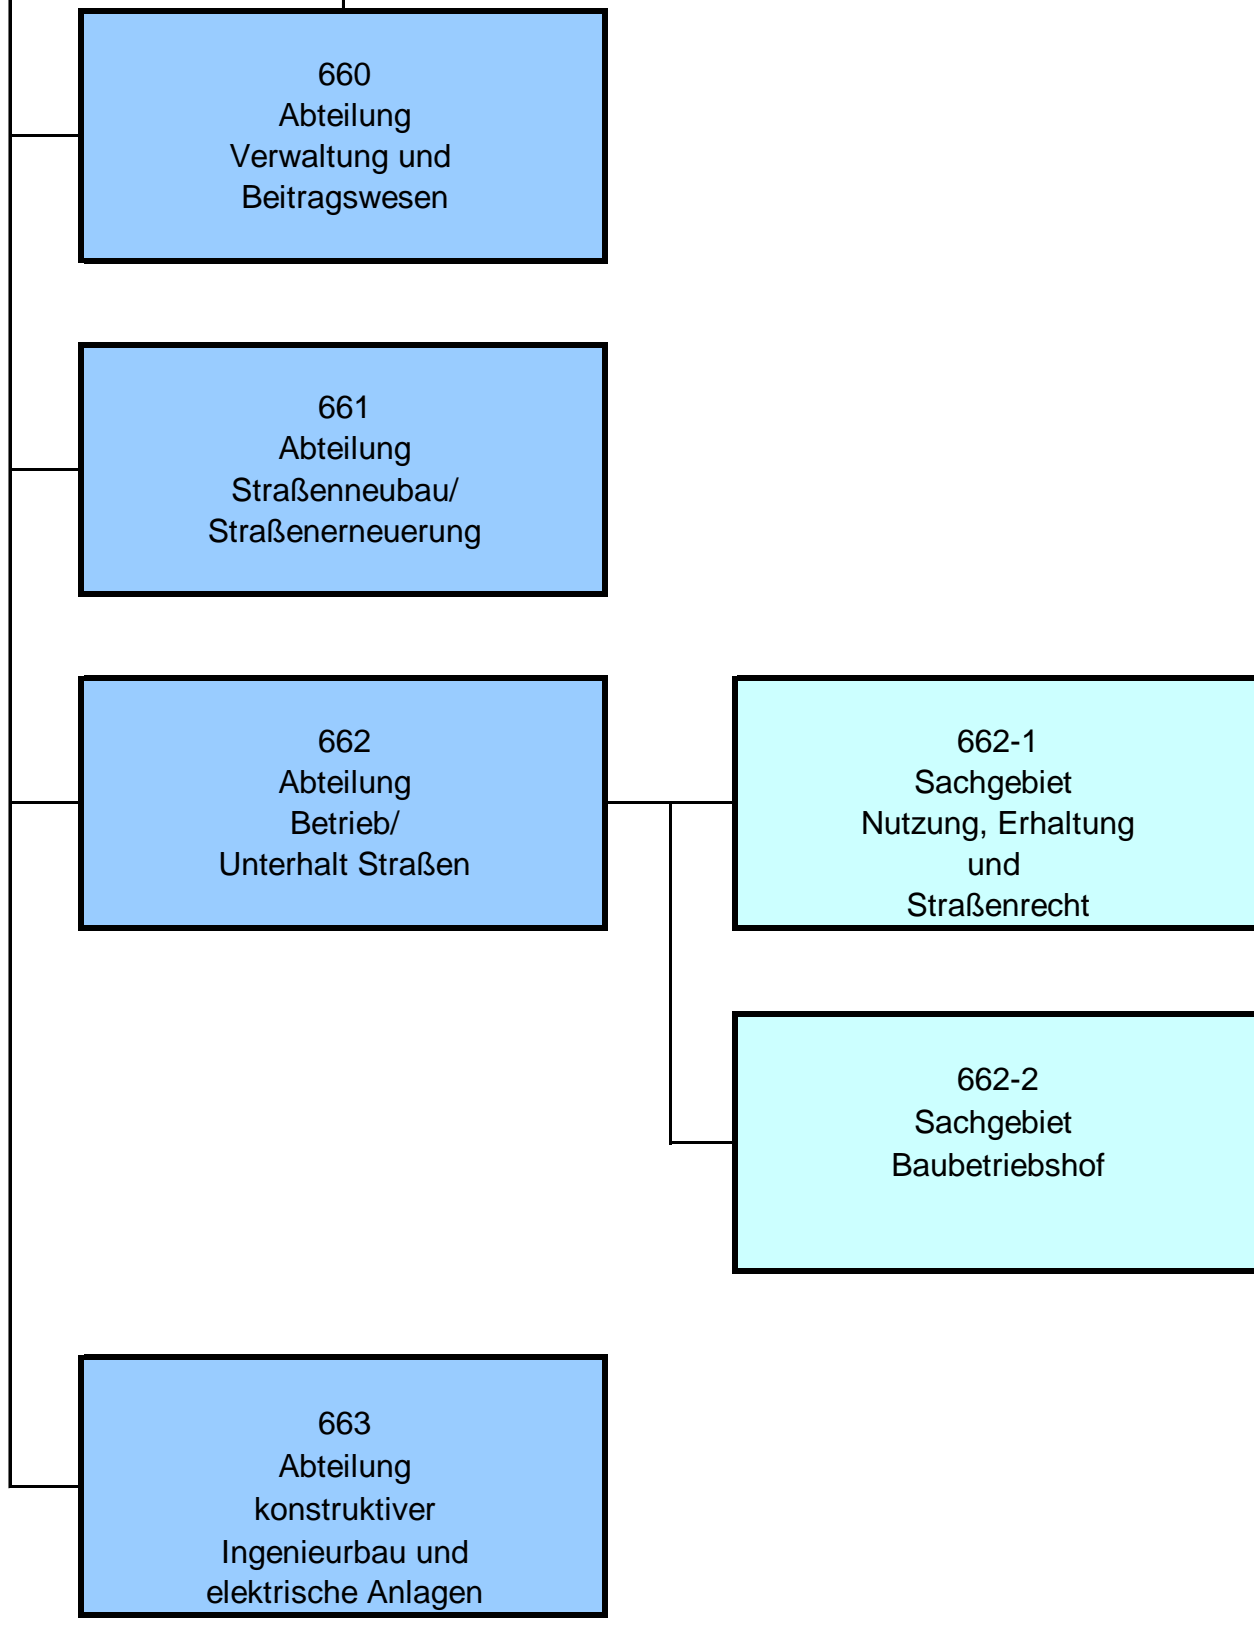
660
Abteilung
Verwaltung und
Beitragswesen

661
Abteilung
Straßenneubau/
Straßenerneuerung

662
Abteilung
Betrieb/
Unterhalt Straßen

662-1
Sachgebiet
Nutzung, Erhaltung
und
Straßenrecht

662-2
Sachgebiet
Baubetriebshof

663
Abteilung
konstruktiver
Ingenieurbau und
elektrische Anlagen